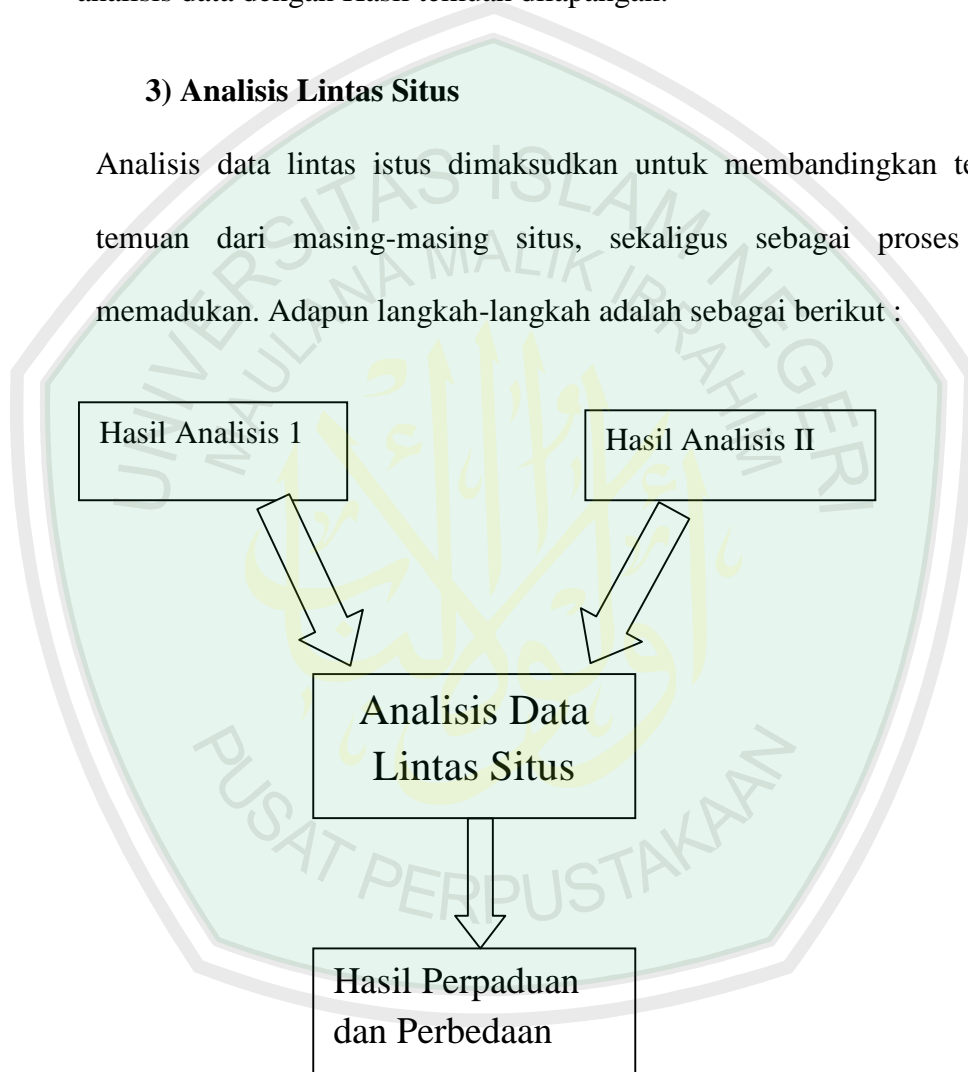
analisis data dengan hasil temuan dilapangan.

3) Analisis Lintas Situs

Analisis data lintas istus dimaksudkan untuk membandingkan te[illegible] temuan dari masing-masing situs, sekaligus sebagai proses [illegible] memadukan. Adapun langkah-langkah adalah sebagai berikut :

Hasil Analisis 1

Hasil Analisis II

Analisis Data Lintas Situs

Hasil Perpaduan dan Perbedaan

UNIVERSITAS ISLAM NEGERI MAULANA MALIK IBRAHIM

PUSAT PERPUSTAKAAN